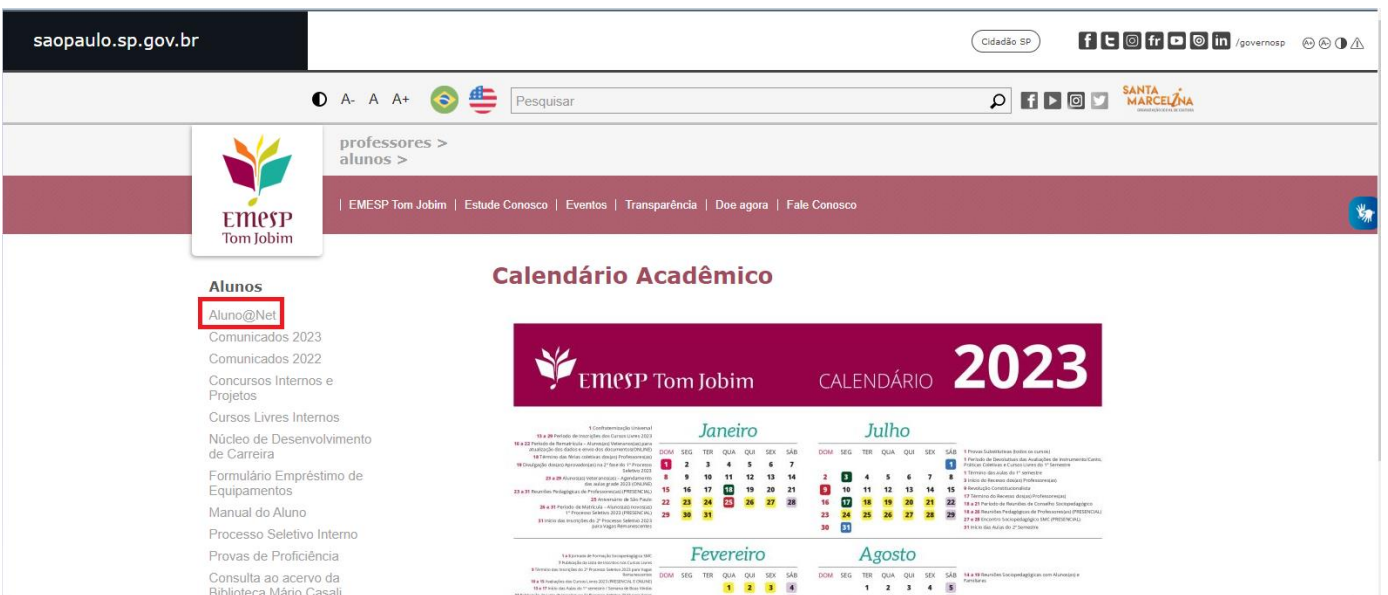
saopaulo.sp.gov.br

Cidadão SP

/governosp

A- A A+

Pesquisar

SANTA MARCELINA

professores >
alunos >

EMESP Tom Jobim

| EMESP Tom Jobim | Estude Conosco | Eventos | Transparência | Doe agora | Fale Conosco

Alunos

Aluno@Net
Comunicados 2023
Comunicados 2022
Concursos Internos e Projetos
Cursos Livres Internos
Núcleo de Desenvolvimento de Carreira
Formulário Empréstimo de Equipamentos
Manual do Aluno
Processo Seletivo Interno
Provas de Proficiência
Consulta ao acervo da Biblioteca Mário Casali

Calendário Acadêmico

EMESP Tom Jobim CALENDÁRIO 2023

Janeiro

| DOM | SEG | TER | QUA | QUI | SEX | SÁB |
|---|---|---|---|---|---|---|
| 1 | 2 | 3 | 4 | 5 | 6 | 7 |
| 8 | 9 | 10 | 11 | 12 | 13 | 14 |
| 15 | 16 | 17 | 18 | 19 | 20 | 21 |
| 22 | 23 | 24 | 25 | 26 | 27 | 28 |
| 29 | 30 | 31 | | | | |

Julho

| DOM | SEG | TER | QUA | QUI | SEX | SÁB |
|---|---|---|---|---|---|---|
| | | | | | | 1 |
| 2 | 3 | 4 | 5 | 6 | 7 | 8 |
| 9 | 10 | 11 | 12 | 13 | 14 | 15 |
| 16 | 17 | 18 | 19 | 20 | 21 | 22 |
| 23 | 24 | 25 | 26 | 27 | 28 | 29 |
| 30 | 31 | | | | | |

Fevereiro

| DOM | SEG | TER | QUA | QUI | SEX | SÁB |
|---|---|---|---|---|---|---|
| | | | 1 | 2 | 3 | 4 |

Agosto

| DOM | SEG | TER | QUA | QUI | SEX | SÁB |
|---|---|---|---|---|---|---|
| | | 1 | 2 | 3 | 4 | 5 |

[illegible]